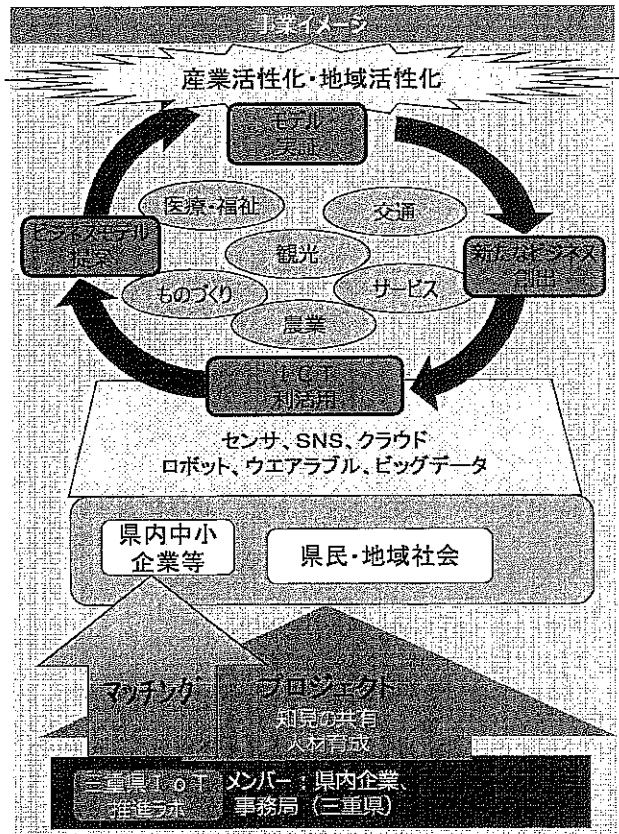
事業イメージ

産業活性化・地域活性化

モデル実証

医療・福祉

交通

ビジネスモデル提案

観光

新たなビジネス創出

ものづくり

サービス

農業

IoT利活用

センサ、SNS、クラウド
ロボット、ウエアラブル、ビッグデータ

県内中小企業等

県民・地域社会

マッチング

プロジェクト
知見の共有
人材育成

三重県IoT推進ラボ

メンバー：県内企業、事務局（三重県）